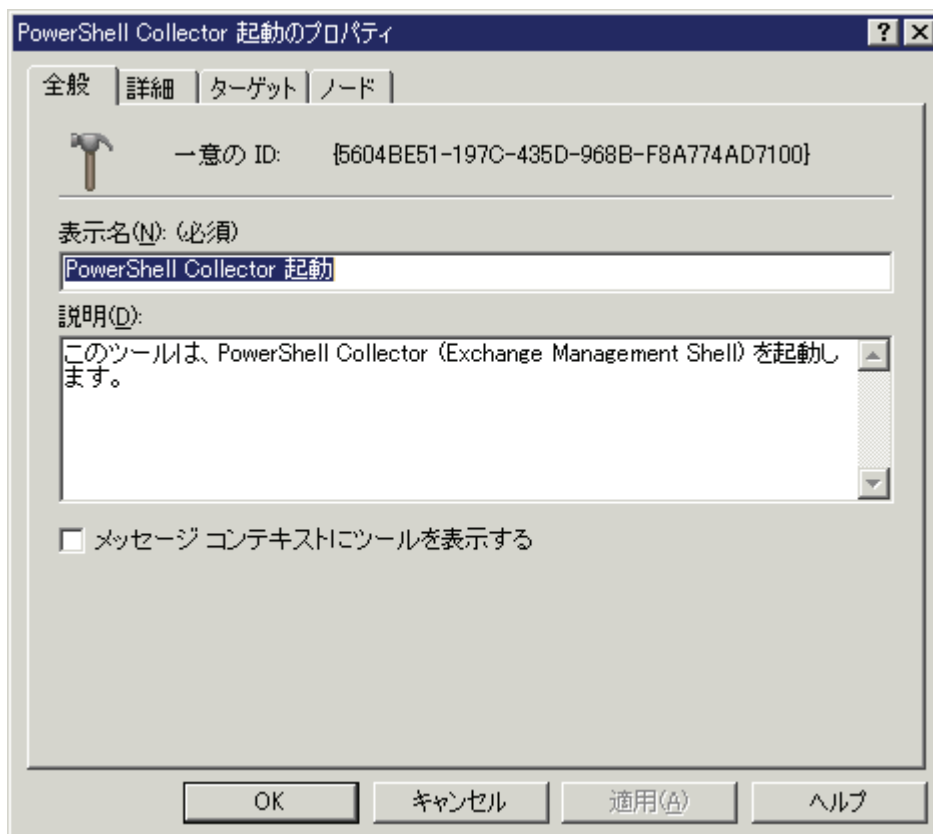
PowerShell Collector 起動のプロパティ

?
×

全般
詳細
ターゲット
ノード

一意の ID:
{5604BE51-197C-435D-968B-F8A774AD7100}

表示名(N): (必須)

PowerShell Collector 起動

説明(D):

このツールは、PowerShell Collector (Exchange Management Shell) を起動します。

メッセージ コンテキストにツールを表示する

OK
キャンセル
適用(A)
ヘルプ